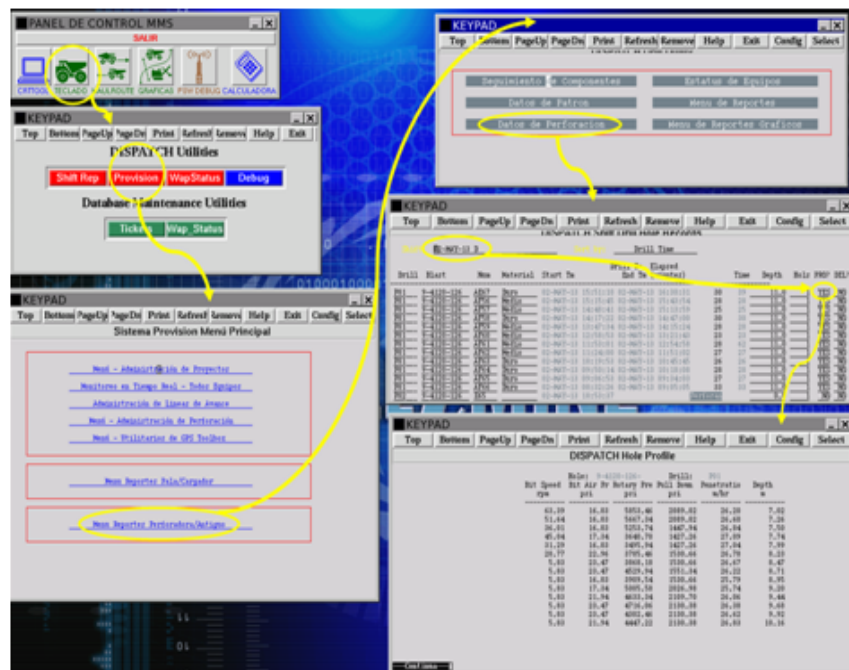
PANEL DE CONTROL MMS

SALIR

CRTTOOL TECLADO HAULROUTE GRAFICAS PDV DEBUG CALCULADORA

KEYPAD

Top Bottom PageUp PageDn Print Refresh Remove Help Exit

DISPATCH Utilities

Shift Rep Provision WapStatus Debug

Database Maintenance Utilities

Tickets Wap_Status

KEYPAD

Top Bottom PageUp PageDn Print Refresh Remove Help Exit Config Select

Sistema Provision Menú Principal

Menú - Administración de Proyectos

Monitores en Tiempo Real - Todos Equipos

Administración de Lineas de Avance

Menú - Administración de Perforación

Menú - Utilitarios de GPS Toolbox

Menú Reportes Pala/Cargador

Menú Reportes Perforadora/Antiguo

KEYPAD

Top Bottom PageUp PageDn Print Refresh Remove Help Exit Config Select

Seguimiento de Componentes

Estatus de Equipos

Datos de Patron

Menu de Reportes

Datos de Perforacion

Menu de Reportes Graficos

KEYPAD

Top Bottom PageUp PageDn Print Refresh Remove Help Exit Config Select

Drill Time

Drill Blast Hole Material Start Tm End Tm Elapsed Time Depth Hole PROF DEL

KEYPAD

Top Bottom PageUp PageDn Print Refresh Remove Help Exit Config Select

DISPATCH Hole Profile

Hole: Drill:

| Bit Speed rpm | Bit Air Pr psi | Rotary Pre psi | Pull Down psi | Penetratio m/hr | Depth m |
|---|---|---|---|---|---|
| 63.39 | 16.03 | 5053.46 | 2089.02 | 26.20 | 7.02 |
| 51.64 | 16.03 | 5667.34 | 2089.02 | 26.60 | 7.24 |
| 36.01 | 16.03 | 5253.94 | 1447.94 | 26.94 | 7.50 |
| 45.04 | 17.34 | 3640.70 | 1427.26 | 27.09 | 7.74 |
| 31.20 | 16.03 | 3495.74 | 1427.26 | 27.04 | 7.99 |
| 20.77 | 22.96 | 3795.46 | 2508.66 | 26.79 | 8.23 |
| 5.83 | 23.47 | 3868.18 | 2508.66 | 26.67 | 8.47 |
| 5.83 | 23.47 | 4529.94 | 2551.34 | 26.22 | 8.71 |
| 5.83 | 16.03 | 3909.54 | 2508.66 | 25.79 | 8.95 |
| 5.83 | 17.34 | 5085.50 | 2026.90 | 25.74 | 9.20 |
| 5.83 | 16.03 | 4653.94 | 2109.70 | 26.06 | 9.44 |
| 5.83 | 23.47 | 4736.06 | 2108.38 | 26.38 | 9.68 |
| 5.83 | 23.47 | 4202.46 | 2108.38 | 26.62 | 9.92 |
| 5.83 | 21.94 | 4447.22 | 2108.38 | 26.93 | 10.16 |